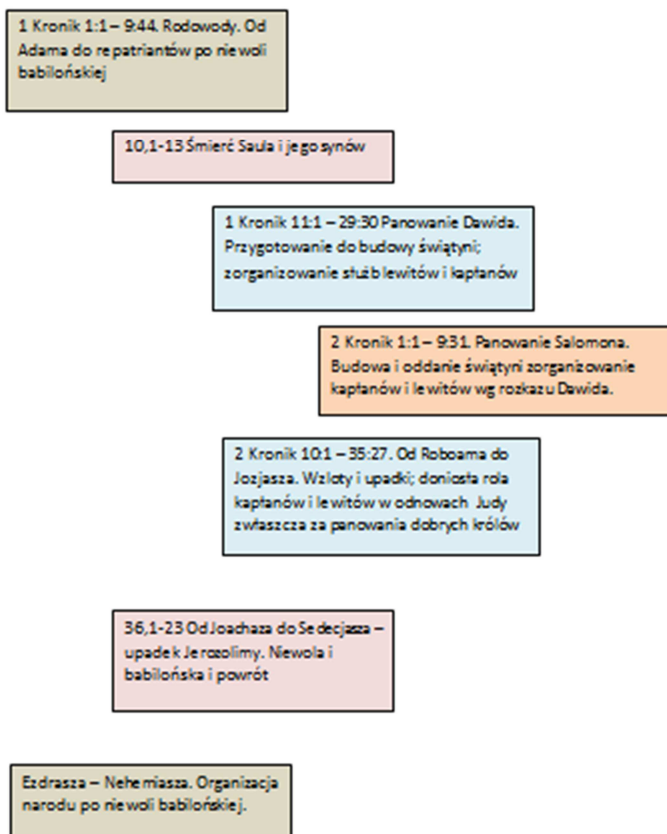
1 Kronik 1:1 – 9:44. Rodowody. Od Adama do repatriantów po niewoli babilońskiej

10,1-13 Śmierć Saula i jego synów

1 Kronik 11:1 – 29:30 Panowanie Dawida. Przygotowanie do budowy świątyni; zorganizowanie służb lewitów i kapłanów

2 Kronik 1:1 – 9:31. Panowanie Salomona. Budowa i oddanie świątyni zorganizowanie kapłanów i lewitów wg rozkazu Dawida.

2 Kronik 10:1 – 35:27. Od Roboama do Jozjasza. Wzloty i upadki; doniosła rola kapłanów i lewitów w odnowach Judy zwłaszcza za panowania dobrych królów

36,1-23 Od Joachaza do Sedecjasza – upadek Jerozolimy. Niewola i babilońska i powrót

Ezdrasza – Nehemiasza. Organizacja narodu po niewoli babilońskiej.